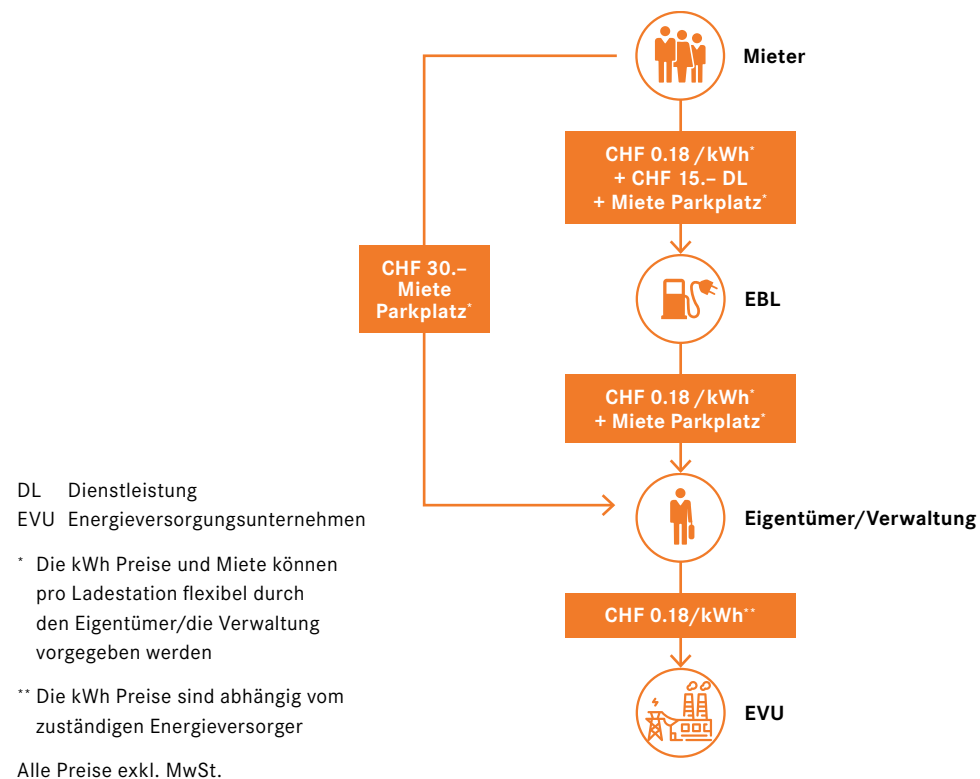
Mieter

CHF 0.18 / kWh*
+ CHF 15.– DL
+ Miete Parkplatz*

CHF 30.–
Miete
Parkplatz*

EBL

CHF 0.18 / kWh*
+ Miete Parkplatz*

Eigentümer/Verwaltung

CHF 0.18/kWh**

EVU

DL Dienstleistung
EVU Energieversorgungsunternehmen

* Die kWh Preise und Miete können pro Ladestation flexibel durch den Eigentümer/die Verwaltung vorgegeben werden

** Die kWh Preise sind abhängig vom zuständigen Energieversorger

Alle Preise exkl. MwSt.